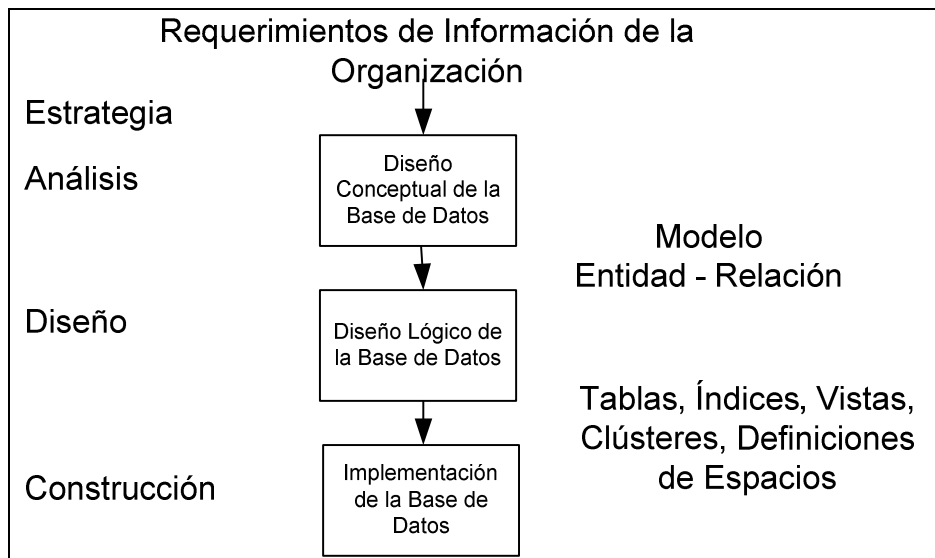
Requerimientos de Información de la Organización

Estrategia

Análisis

Diseño Conceptual de la Base de Datos

Modelo Entidad - Relación

Diseño

Diseño Lógico de la Base de Datos

Tablas, Índices, Vistas, Clústeres, Definiciones de Espacios

Construcción

Implementación de la Base de Datos